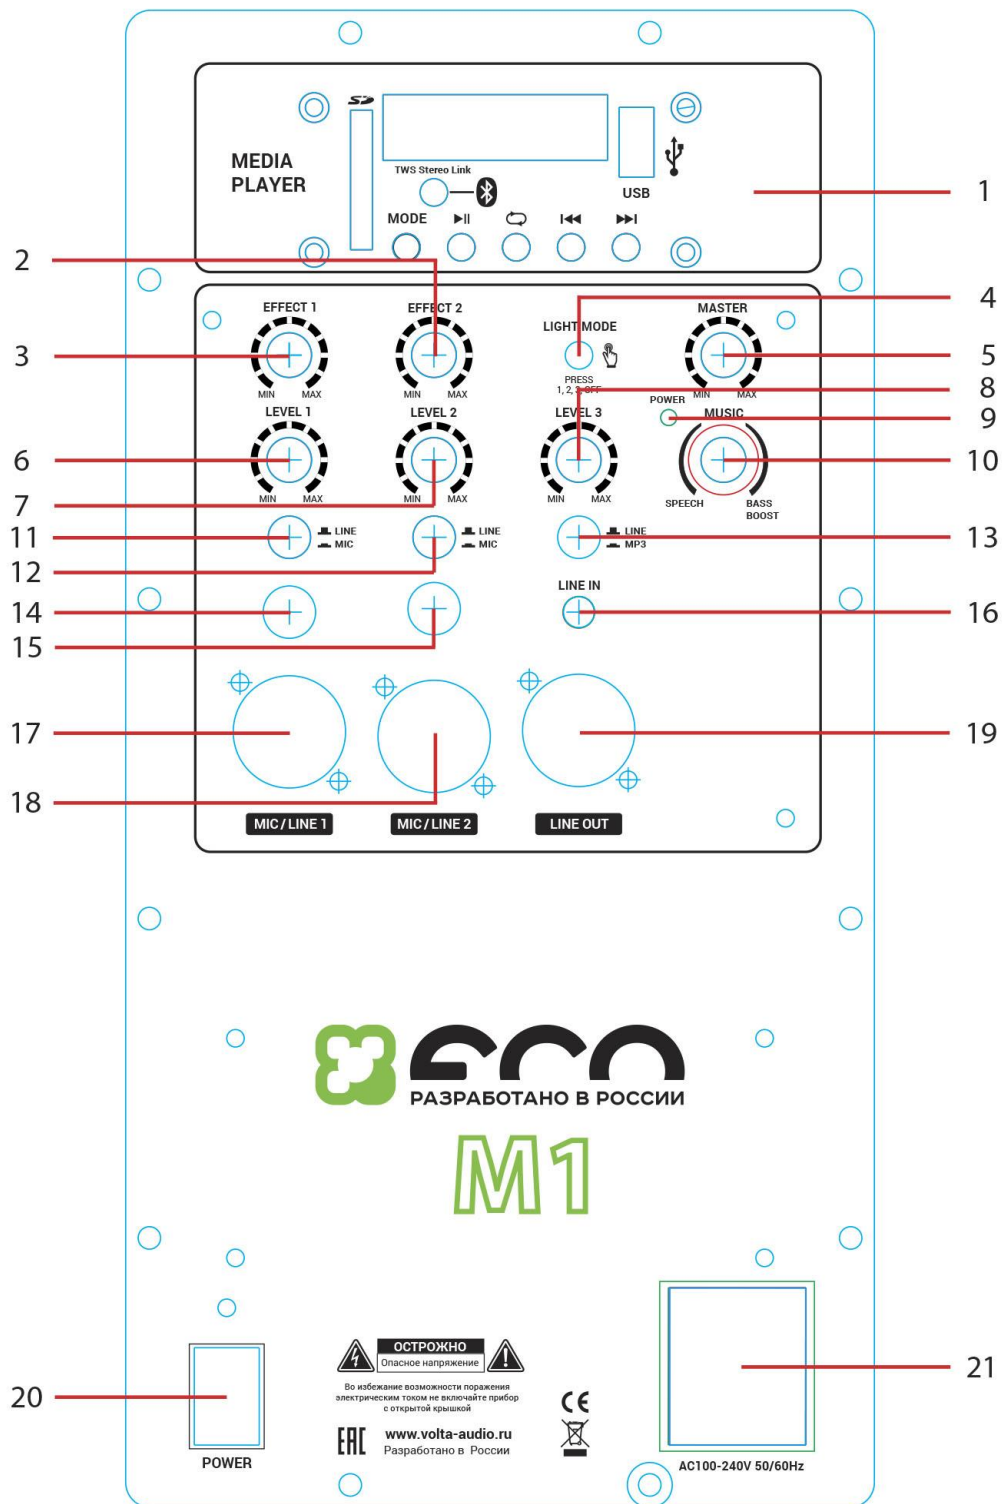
MEDIA PLAYER

SD

TWS Stereo Link

USB

MODE ▶II ⟲ I◀◀ ▶▶I

1

2

EFFECT 1

EFFECT 2

LIGHT MODE

MASTER

4

3

5

MIN MAX

PRESS 1, 2, 3, OFF

POWER

8

LEVEL 1

LEVEL 2

LEVEL 3

MUSIC

9

6

10

MIN MAX

SPEECH

BASS BOOST

7

11

LINE MIC

LINE MIC

LINE MP3

13

12

LINE IN

14

16

15

17

19

18

MIC / LINE 1

MIC / LINE 2

LINE OUT

eco

РАЗРАБОТАНО В РОССИИ

M1

ОСТОРОЖНО

Опасное напряжение

Во избежание возможности поражения электрическим током не включайте прибор с открытой крышкой

CE

EAC

www.volta-audio.ru

Разработано в России

20

21

POWER

AC100-240V 50/60Hz